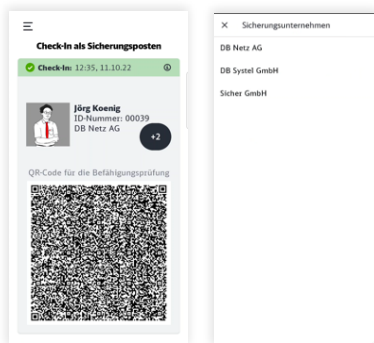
☰

Check-In als Sicherungsposten

Check-In: 12:35, 11.10.22

Jörg Koenig
ID-Nummer: 00039
DB Netz AG

+2

QR-Code für die Befähigungsprüfung

× Sicherungsunternehmen

DB Netz AG

DB Systel GmbH

Sicher GmbH